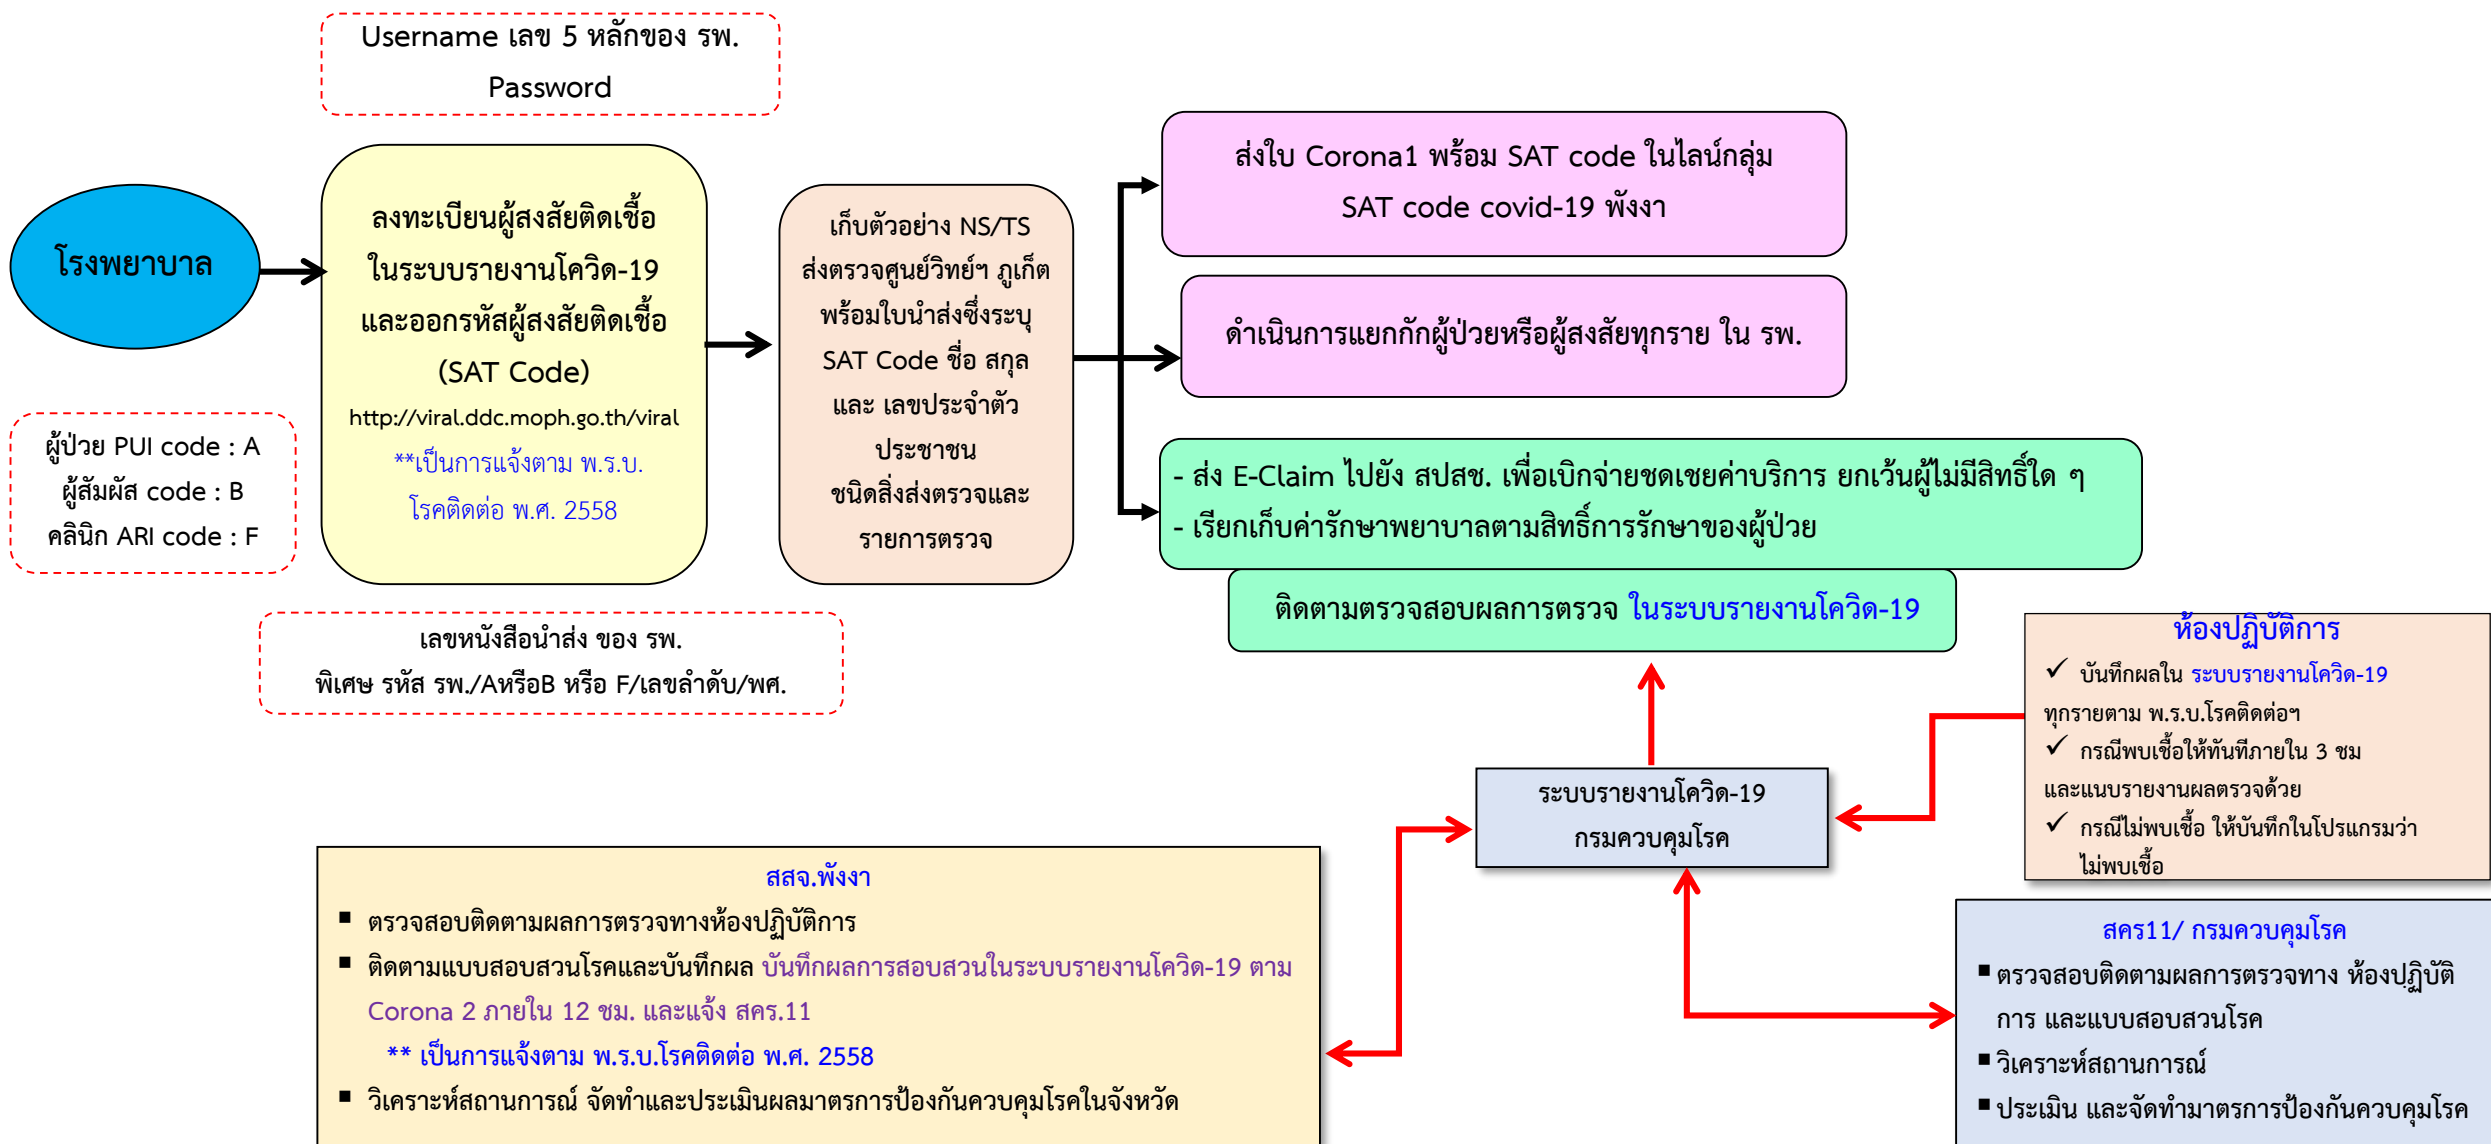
Username เลข 5 หลักของ รพ.
Password

โรงพยาบาล

ลงทะเบียนผู้สงสัยติดเชื้อในระบบรายงานโควิด-19 และออกรหัสผู้สงสัยติดเชื้อ (SAT Code)
http://viral.ddc.moph.go.th/viral
**เป็นการแจ้งตาม พ.ร.บ. โรคติดต่อ พ.ศ. 2558

ผู้ป่วย PUI code : A
ผู้สัมผัส code : B
คลินิก ARI code : F

เก็บตัวอย่าง NS/TS ส่งตรวจศูนย์วิทย์ฯ ภูเก็ต พร้อมใบนำส่งซึ่งระบุ SAT Code ชื่อ สกุล และ เลขประจำตัวประชาชน ชนิดสิ่งส่งตรวจและรายการตรวจ

เลขหนังสือนำส่ง ของ รพ.
พิเศษ รหัส รพ./AหรือB หรือ F/เลขลำดับ/พศ.

ส่งใบ Corona1 พร้อม SAT code ในไลน์กลุ่ม
SAT code covid-19 พังงา

ดำเนินการแยกกักผู้ป่วยหรือผู้สงสัยทุกราย ใน รพ.

- ส่ง E-Claim ไปยัง สปสช. เพื่อเบิกจ่ายชดเชยค่าบริการ ยกเว้นผู้ไม่มีสิทธิ์ใด ๆ
- เรียกเก็บค่ารักษาพยาบาลตามสิทธิ์การรักษาของผู้ป่วย

ติดตามตรวจสอบผลการตรวจ ในระบบรายงานโควิด-19

ห้องปฏิบัติการ
✓ บันทึกผลใน ระบบรายงานโควิด-19 ทุกรายตาม พ.ร.บ.โรคติดต่อฯ
✓ กรณีพบเชื้อให้ทันทีภายใน 3 ชม และแนบรายงานผลตรวจด้วย
✓ กรณีไม่พบเชื้อ ให้บันทึกในโปรแกรมว่า ไม่พบเชื้อ

ระบบรายงานโควิด-19
กรมควบคุมโรค

สสจ.พังงา
■ ตรวจสอบติดตามผลการตรวจทางห้องปฏิบัติการ
■ ติดตามแบบสอบสวนโรคและบันทึกผล บันทึกผลการสอบสวนในระบบรายงานโควิด-19 ตาม Corona 2 ภายใน 12 ชม. และแจ้ง สคร.11
** เป็นการแจ้งตาม พ.ร.บ.โรคติดต่อ พ.ศ. 2558
■ วิเคราะห์สถานการณ์ จัดทำและประเมินผลมาตรการป้องกันควบคุมโรคในจังหวัด

สคร11/ กรมควบคุมโรค
■ ตรวจสอบติดตามผลการตรวจทาง ห้องปฏิบัติการ และแบบสอบสวนโรค
■ วิเคราะห์สถานการณ์
■ ประเมิน และจัดทำมาตรการป้องกันควบคุมโรค